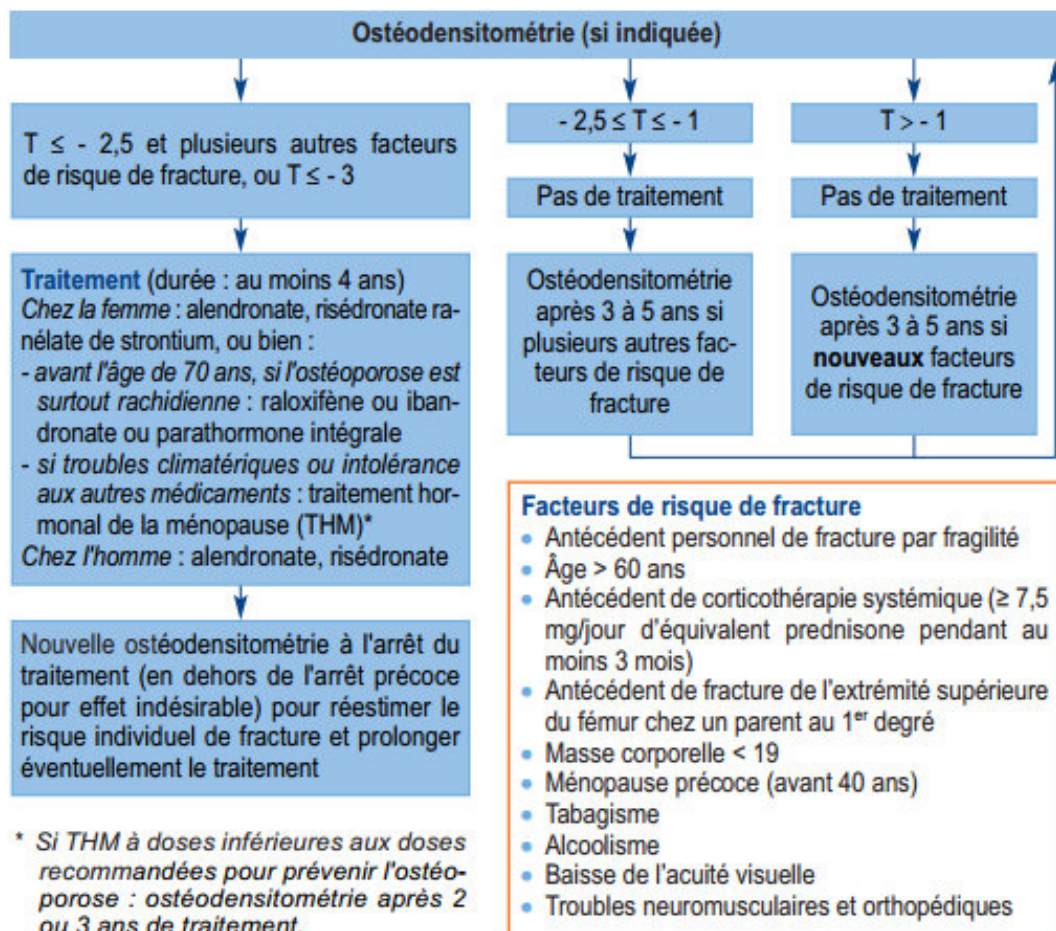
Ostéodensitométrie (si indiquée)

T ≤ - 2,5 et plusieurs autres facteurs de risque de fracture, ou T ≤ - 3

Traitement (durée : au moins 4 ans)
Chez la femme : alendronate, risédronate ranélate de strontium, ou bien :
- avant l'âge de 70 ans, si l'ostéoporose est surtout rachidienne : raloxifène ou ibandronate ou parathormone intégrale
- si troubles climatériques ou intolérance aux autres médicaments : traitement hormonal de la ménopause (THM)*
Chez l'homme : alendronate, risédronate

Nouvelle ostéodensitométrie à l'arrêt du traitement (en dehors de l'arrêt précoce pour effet indésirable) pour réestimer le risque individuel de fracture et prolonger éventuellement le traitement

* Si THM à doses inférieures aux doses recommandées pour prévenir l'ostéoporose : ostéodensitométrie après 2 ou 3 ans de traitement.

- 2,5 ≤ T ≤ - 1

Pas de traitement

Ostéodensitométrie après 3 à 5 ans si plusieurs autres facteurs de risque de fracture

T > - 1

Pas de traitement

Ostéodensitométrie après 3 à 5 ans si nouveaux facteurs de risque de fracture

Facteurs de risque de fracture
• Antécédent personnel de fracture par fragilité
• Âge > 60 ans
• Antécédent de corticothérapie systémique (≥ 7,5 mg/jour d'équivalent prednisone pendant au moins 3 mois)
• Antécédent de fracture de l'extrémité supérieure du fémur chez un parent au 1$^{er}$ degré
• Masse corporelle < 19
• Ménopause précoce (avant 40 ans)
• Tabagisme
• Alcoolisme
• Baisse de l'acuité visuelle
• Troubles neuromusculaires et orthopédiques